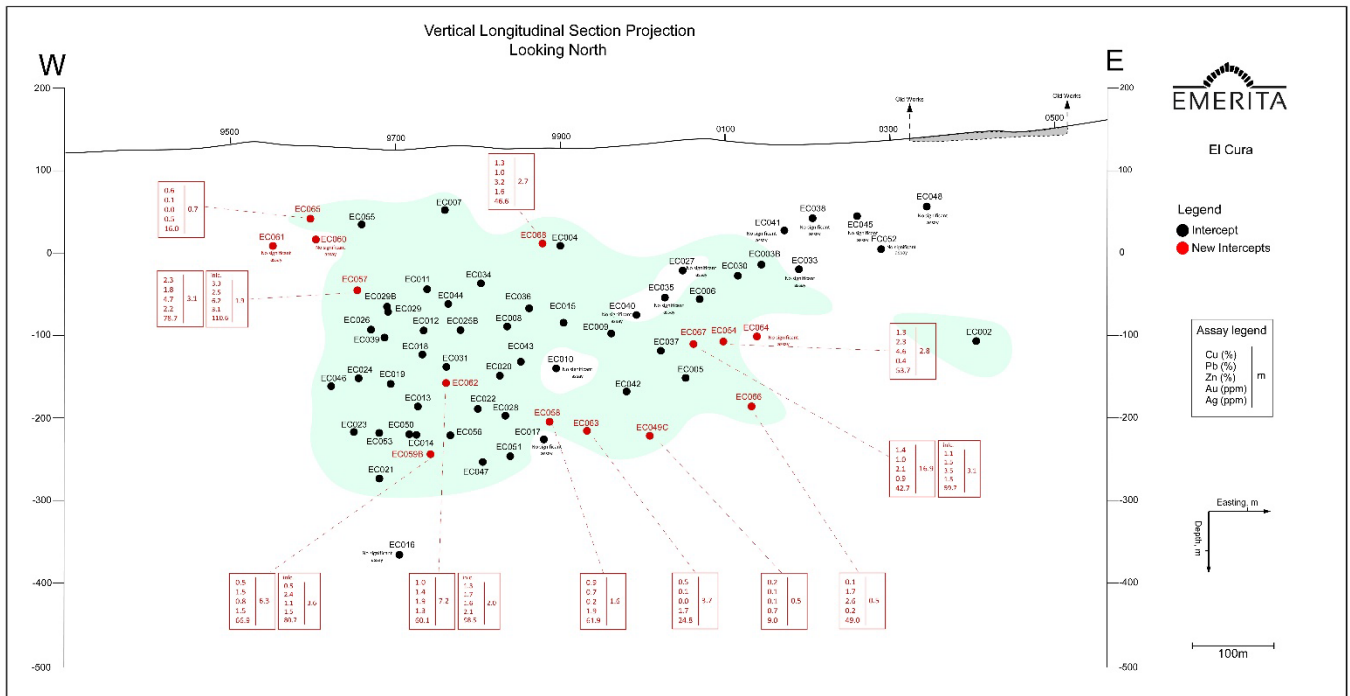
Vertical Longitudinal Section Projection
Looking North

W

E

EMERITA

El Cura

Legend
Intercept
New Intercepts

Assay legend
Cu (%)
Pb (%)
Zn (%)
Au (ppm)
Ag (ppm)
m

Easting, m
Depth, m

100m

Old Works
Old Works

200
100
0
-100
-200
-300
-400
-500

9500
9700
9900
0100
0300
0500

0.6
0.1
0.8
0.5
16.0
0.7

1.3
1.0
3.2
1.6
46.6
2.7

2.3
1.8
4.7
2.2
78.7
3.1

inc.
3.3
2.5
6.7
3.1
110.6
1.9

1.3
2.3
4.4
0.4
53.7
2.8

1.4
1.0
2.1
0.8
42.7
16.9

inc.
1.1
3.5
3.5
1.5
59.7
3.1

0.5
1.5
0.8
1.5
65.3
6.3

inc.
0.5
2.4
1.1
1.5
80.7
3.6

1.0
1.4
1.9
1.3
60.1
7.2

inc.
1.3
1.7
1.9
2.1
58.5
2.0

0.3
0.7
0.2
1.9
61.9
1.5

0.5
0.1
0.0
1.7
24.5
3.7

0.2
0.1
0.1
0.7
9.0
0.5

0.1
1.7
2.6
0.2
49.0
0.5

EC065
EC055
EC007
EC061
EC060
EC068
EC004
EC041
EC038
EC045
EC048
EC052
EC057
EC011
EC034
EC027
EC030
EC003B
EC033
EC029B
EC029
EC044
EC036
EC035
EC006
EC026
EC012
EC025B
EC008
EC015
EC040
EC009
EC039
EC007
EC054
EC064
EC002
EC018
EC043
EC037
EC031
EC010
EC024
EC019
EC020
EC046
EC062
EC042
EC005
EC013
EC022
EC028
EC066
EC068
EC023
EC050
EC063
EC049C
EC053
EC014
EC056
EC017
EC051
EC059B
EC047
EC021
EC016